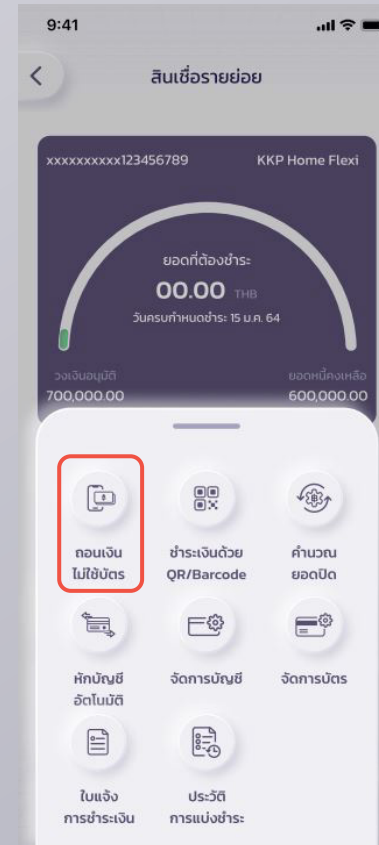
9:41

สินเชื่อรายย่อย

xxxxxxxxxx123456789

KKP Home Flexi

ยอดที่ต้องชำระ

00.00 THB

วันครบกำหนดชำระ 15 ม.ค. 64

วงเงินอนุมัติ
700,000.00

ยอดหนี้คงเหลือ
600,000.00

ถอนเงินไม่ใช้บัตร

ชำระเงินด้วย QR/Barcode

คำนวณยอดปิด

หักบัญชีอัตโนมัติ

จัดการบัญชี

จัดการบัตร

ใบแจ้งการชำระเงิน

ประวัติการแบ่งชำระ